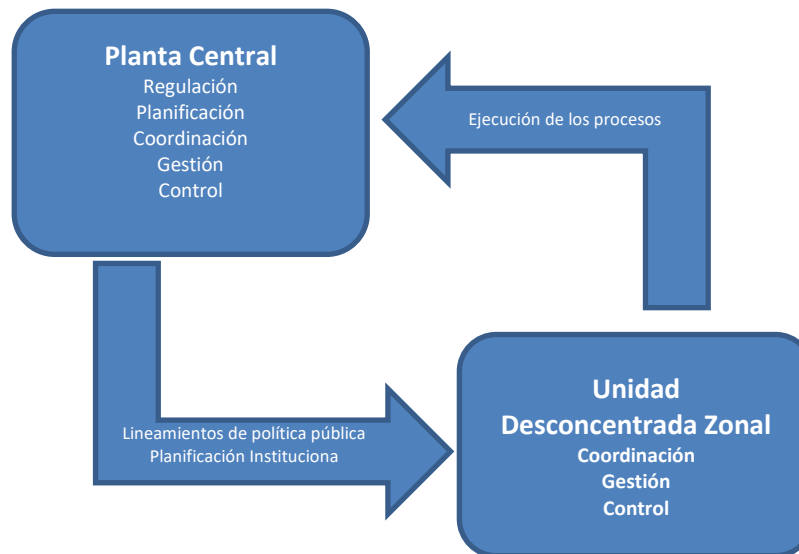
Planta Central
Regulación
Planificación
Coordinación
Gestión
Control

Ejecución de los procesos

Lineamientos de política pública
Planificación Instituciona

Unidad
Desconcentrada Zonal
Coordinación
Gestión
Control